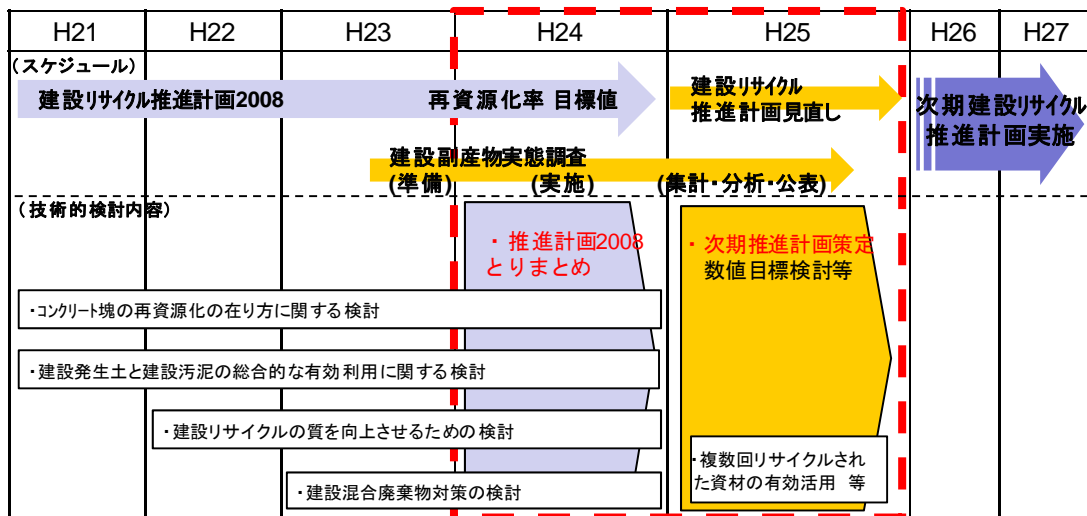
| H21 | H22 | H23 | H24 | H25 | H26 | H27 |
|---|---|---|---|---|---|---|

（スケジュール）

建設リサイクル推進計画2008

再資源化率 目標値

建設リサイクル推進計画見直し

次期建設リサイクル推進計画実施

建設副産物実態調査

(準備)

(実施)

(集計・分析・公表)

（技術的検討内容）

・推進計画2008とりまとめ

・次期推進計画策定 数値目標検討等

・コンクリート塊の再資源化の在り方に関する検討

・建設発生土と建設汚泥の総合的な有効利用に関する検討

・建設リサイクルの質を向上させるための検討

・建設混合廃棄物対策の検討

・複数回リサイクルされた資材の有効活用 等